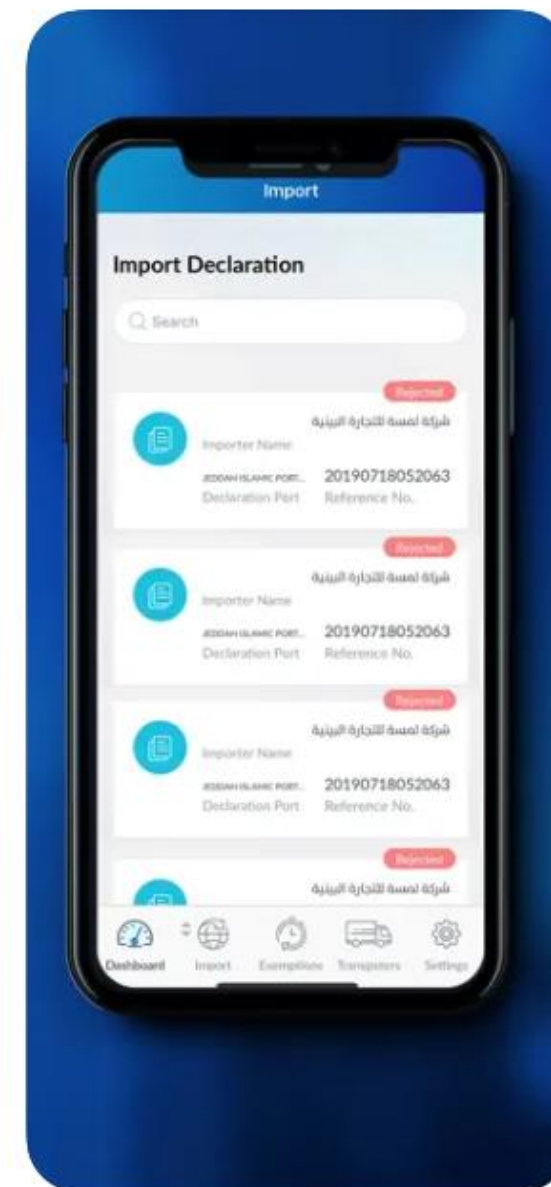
Import

Import Declaration

Search

Rejected
شركة لمسة للتجارة البينية
Importer Name
JEDDAH ISLAMIC PORT...
Declaration Port
20190718052063
Reference No.

Rejected
شركة لمسة للتجارة البينية
Importer Name
JEDDAH ISLAMIC PORT...
Declaration Port
20190718052063
Reference No.

Rejected
شركة لمسة للتجارة البينية
Importer Name
JEDDAH ISLAMIC PORT...
Declaration Port
20190718052063
Reference No.

Rejected
شركة لمسة للتجارة البينية

Dashboard
Import
Exemptions
Transporters
Settings